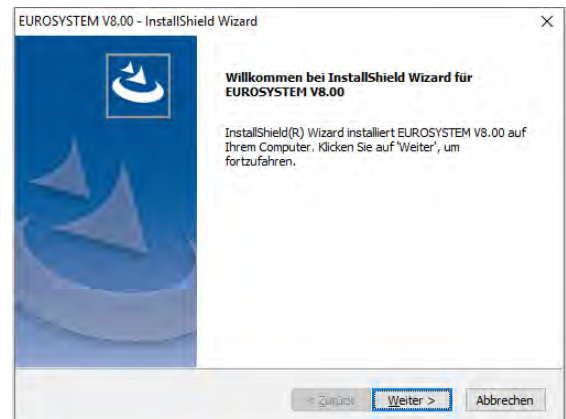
EUROSYSTEM V8.00 - InstallShield Wizard

×

Willkommen bei InstallShield Wizard für EUROSYSTEM V8.00

InstallShield(R) Wizard installiert EUROSYSTEM V8.00 auf Ihrem Computer. Klicken Sie auf 'Weiter', um fortzufahren.

< Zurück

Weiter >

Abbrechen